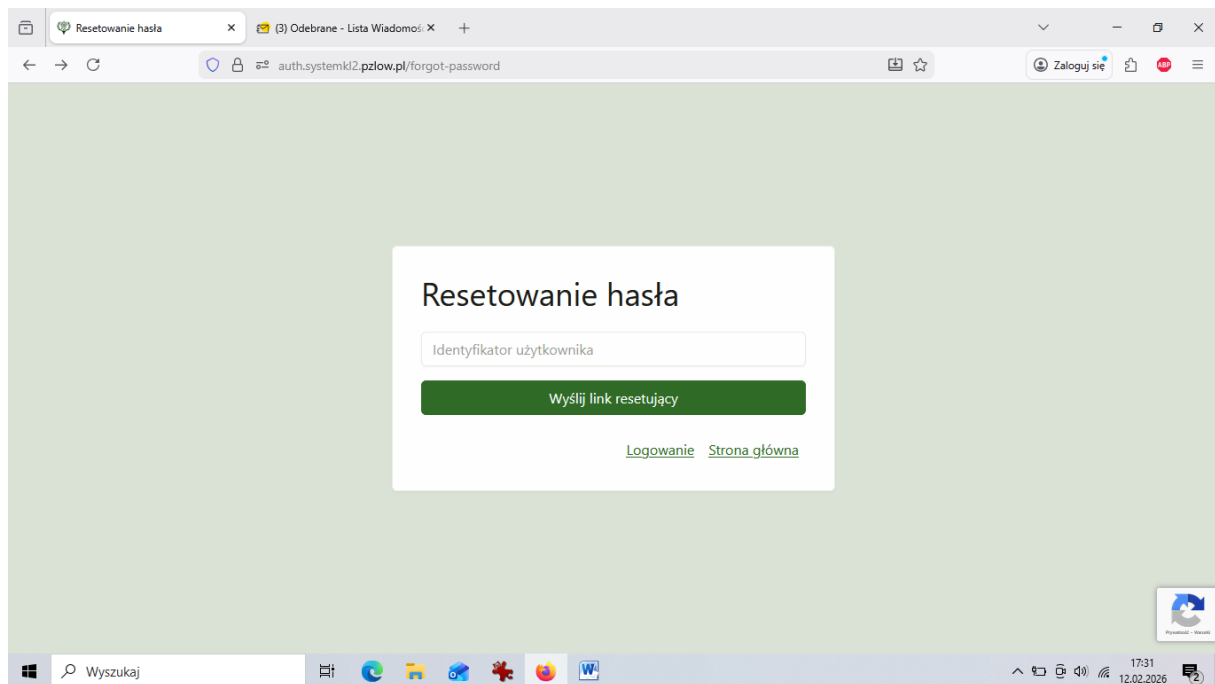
Resetowanie hasła ×
(3) Odebrane - Lista Wiadomoś ×
+

auth.systemkl2.pzlow.pl/forgot-password

Zaloguj się

ABP

Resetowanie hasła

Identyfikator użytkownika

Wyślij link resetujący

Logowanie Strona główna

Prywatność - Warunki

Wyszukaj

17:31
12.02.2026

2